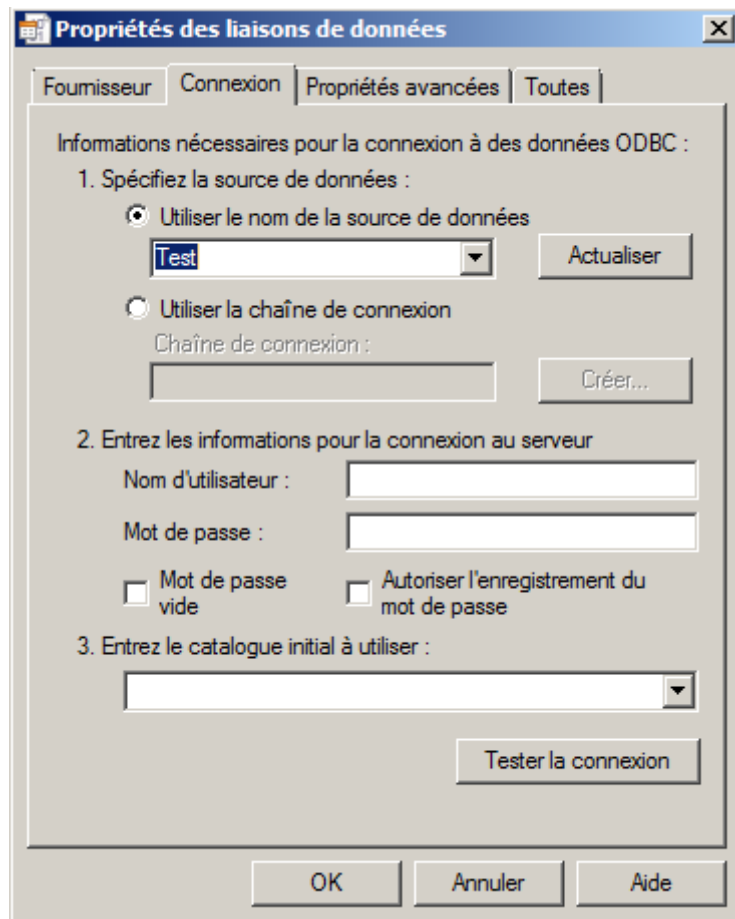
Propriétés des liaisons de données

Fournisseur | Connexion | Propriétés avancées | Toutes

Informations nécessaires pour la connexion à des données ODBC :

1. Spécifiez la source de données :

Utiliser le nom de la source de données

Test

Actualiser

Utiliser la chaîne de connexion

Chaîne de connexion :

Créer...

2. Entrez les informations pour la connexion au serveur

Nom d'utilisateur :

Mot de passe :

Mot de passe vide

Autoriser l'enregistrement du mot de passe

3. Entrez le catalogue initial à utiliser :

Tester la connexion

OK

Annuler

Aide